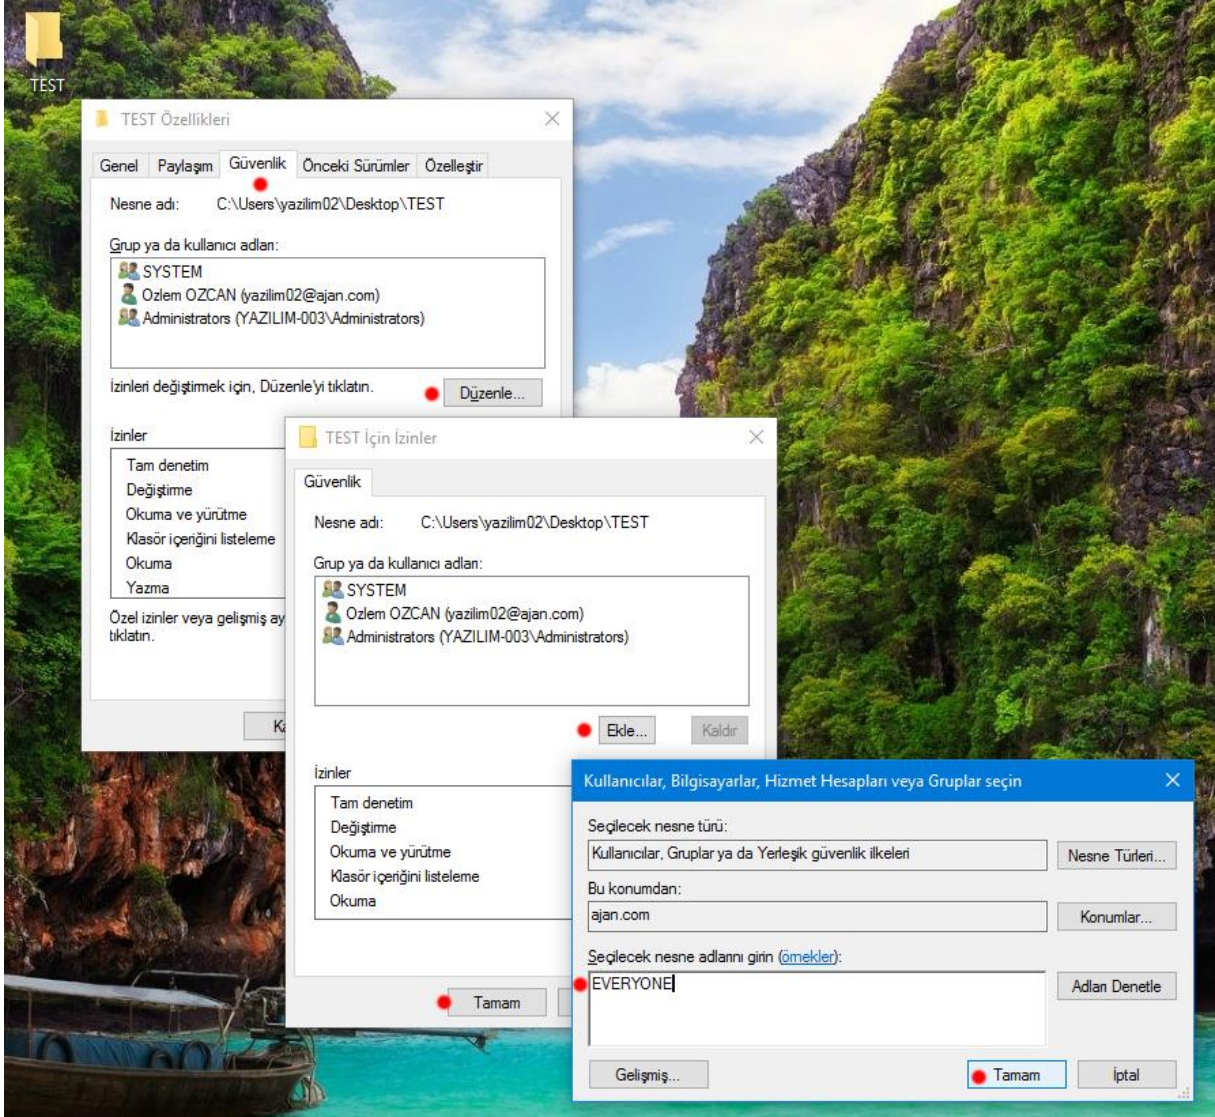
TEST

TEST Özellikleri

Genel | Paylaşım | Güvenlik | Önceki Sürümler | Özelleştir

Nesne adı: C:\Users\yazilim02\Desktop\TEST

Grup ya da kullanıcı adları:

SYSTEM
Ozlem OZCAN (yazilim02@ajan.com)
Administrators (YAZILIM-003\Administrators)

İzinleri değiştirmek için, Düzenle'yi tıklatın.

Düzenle...

İzinler

Tam denetim
Değiştirme
Okuma ve yürütme
Klasör içeriğini listeleme
Okuma
Yazma

Özel izinler veya gelişmiş ay tıklatın.

K

TEST İçin İzinler

Güvenlik

Nesne adı: C:\Users\yazilim02\Desktop\TEST

Grup ya da kullanıcı adları:

SYSTEM
Ozlem OZCAN (yazilim02@ajan.com)
Administrators (YAZILIM-003\Administrators)

Ekle... | Kaldır

İzinler

Tam denetim
Değiştirme
Okuma ve yürütme
Klasör içeriğini listeleme
Okuma

Tamam

Kullanıcılar, Bilgisayarlar, Hizmet Hesapları veya Gruplar seçin

Seçilecek nesne türü:
Kullanıcılar, Gruplar ya da Yerleşik güvenlik ilkeleri
Nesne Türleri...

Bu konumdan:
ajan.com
Konumlar...

Seçilecek nesne adlarını girin (örnekler):
EVERYONE
Adları Denetle

Gelişmiş... | Tamam | İptal